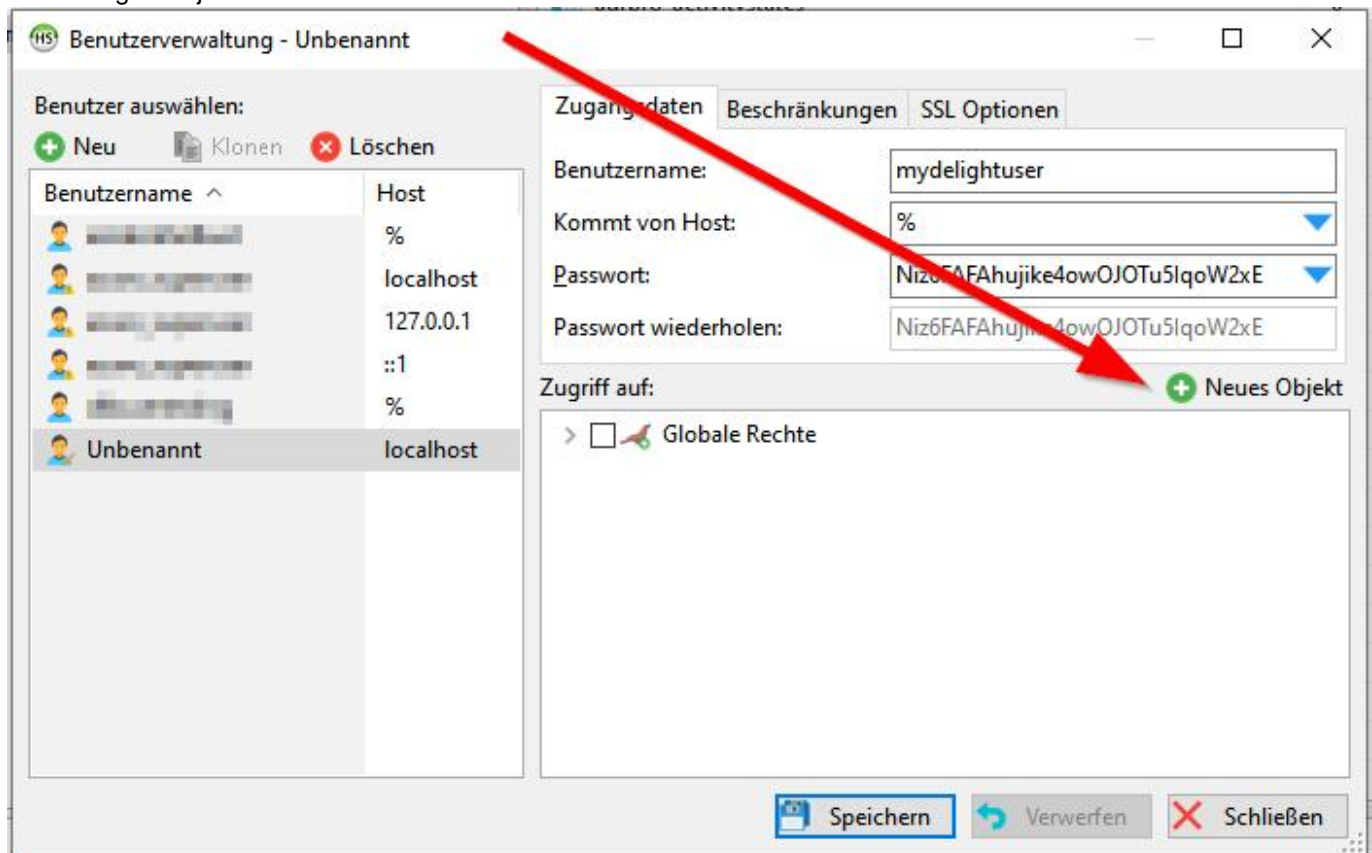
Benutzerverwaltung - Unbenannt

Benutzer auswählen:

Neu Klonen Löschen

| Benutzername | Host |
|---|---|
| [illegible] | % |
| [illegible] | localhost |
| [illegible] | 127.0.0.1 |
| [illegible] | ::1 |
| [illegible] | % |
| Unbenannt | localhost |

Zugangsdaten Beschränkungen SSL Optionen

Benutzername: mydelightuser

Kommt von Host: %

Passwort: Niz6FAFAhujike4owOJOTu5IqoW2xE

Passwort wiederholen: Niz6FAFAhujike4owOJOTu5IqoW2xE

Zugriff auf:

Neues Objekt

Globale Rechte

Speichern Verwerfen Schließen